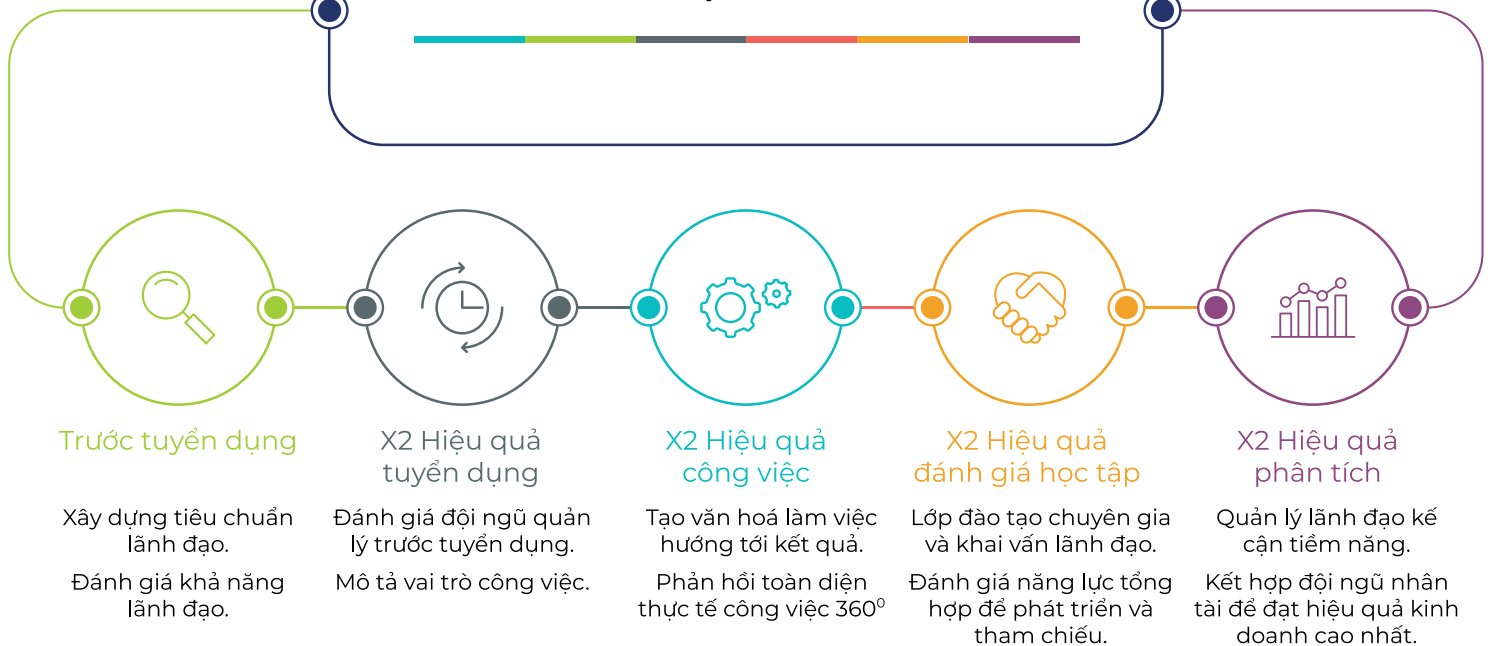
Trước tuyển dụng

Xây dựng tiêu chuẩn lãnh đạo.

Đánh giá khả năng lãnh đạo.

X2 Hiệu quả tuyển dụng

Đánh giá đội ngũ quản lý trước tuyển dụng.

Mô tả vai trò công việc.

X2 Hiệu quả công việc

Tạo văn hoá làm việc hướng tới kết quả.

Phản hồi toàn diện thực tế công việc $360^0$

X2 Hiệu quả đánh giá học tập

Lớp đào tạo chuyên gia và khai vấn lãnh đạo.

Đánh giá năng lực tổng hợp để phát triển và tham chiếu.

X2 Hiệu quả phân tích

Quản lý lãnh đạo kế cận tiềm năng.

Kết hợp đội ngũ nhân tài để đạt hiệu quả kinh doanh cao nhất.